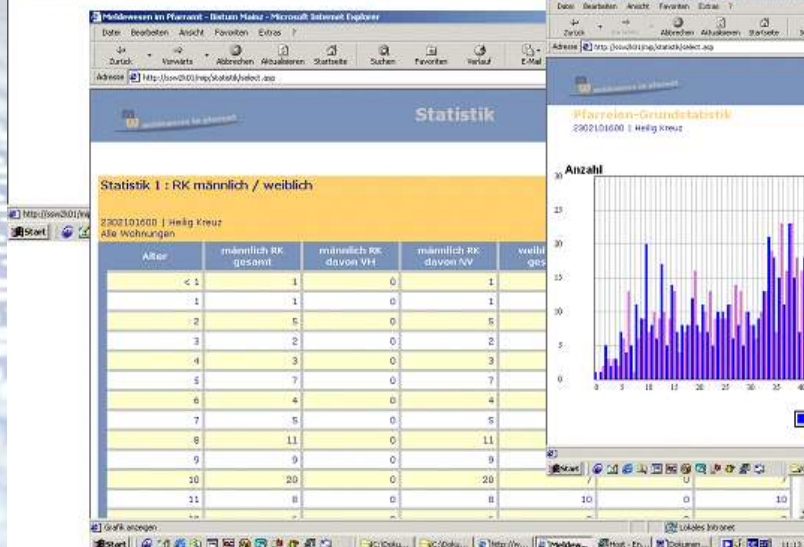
Meldewesen im Pfarramt - Bistum Mainz - Microsoft Internet Explorer

Datei Bearbeiten Ansicht Favoriten Extras ?

Zurück Vorwärts Abbrechen Aktualisieren Startseite Suchen Favoriten Verlauf E-Mail

Adresse http://ssw2k01/mip/statistik/select.asp

Statistik

Statistik 1 : RK männlich / weiblich

2302101600 | Heilig Kreuz
Alle Wohnungen

| Alter | männlich RK gesamt | männlich RK davon VH | männlich RK davon NV | weibl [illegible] ges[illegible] |
|---|---|---|---|---|
| < 1 | 1 | 0 | 1 | |
| 1 | 1 | 0 | 1 | |
| 2 | 5 | 0 | 5 | |
| 3 | 2 | 0 | 2 | |
| 4 | 3 | 0 | 3 | |
| 5 | 7 | 0 | 7 | |
| 6 | 4 | 0 | 4 | |
| 7 | 5 | 0 | 5 | |
| 8 | 11 | 0 | 11 | |
| 9 | 9 | 0 | 9 | |
| 10 | 20 | 0 | 20 | |
| 11 | 8 | 0 | 8 | 10 | 0 | 10 |

Grafik anzeigen

Lokales Intranet

Start

Datei Bearbeiten Ansicht Favoriten Extras ?

Zurück Vorwärts Abbrechen Aktualisieren Startseite

Adresse http://ssw2k01/mip/statistik/select.asp

Pfarreien-Grundstatistik
2302101600 | Heilig Kreuz

Anzahl

30
25
20
15
10
5
0

0 5 10 15 20 25 30 35 40

Start

http://ssw2k01/mip

Start

C:\Doku... C:\Doku... http://w... Meldew... Host - Er... Dokumen... 11:15